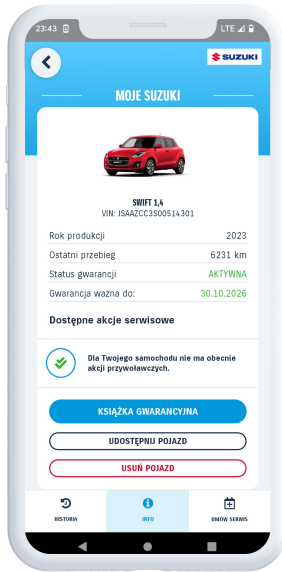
23:43 LTE

SUZUKI

MOJE SUZUKI

SWIFT 1,4
VIN: JSAAZCC3S00514301

| | |
|---|---|
| Rok produkcji | 2023 |
| Ostatni przebieg | 6231 km |
| Status gwarancji | AKTYWNA |
| Gwarancja ważna do: | 30.10.2026 |

Dostępne akcje serwisowe

Dla Twojego samochodu nie ma obecnie akcji przywoławczych.

KSIĄŻKA GWARANCYJNA

UDOSTĘPNIJ POJAZD

USUŃ POJAZD

HISTORIA

INFO

UMÓW SERWIS